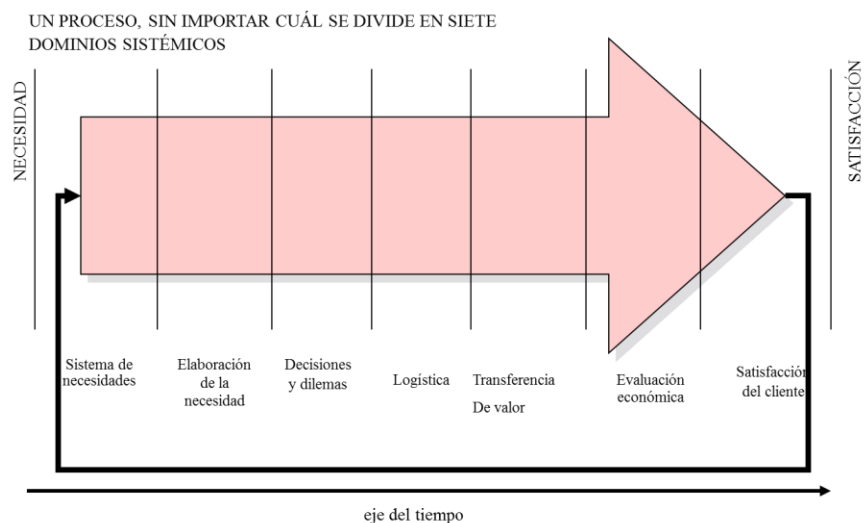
UN PROCESO, SIN IMPORTAR CUÁL SE DIVIDE EN SIETE DOMINIOS SISTÉMICOS

NECESIDAD

SATISFACCIÓN

Sistema de necesidades

Elaboración de la necesidad

Decisiones y dilemas

Logística

Transferencia De valor

Evaluación económica

Satisfacción del cliente

eje del tiempo